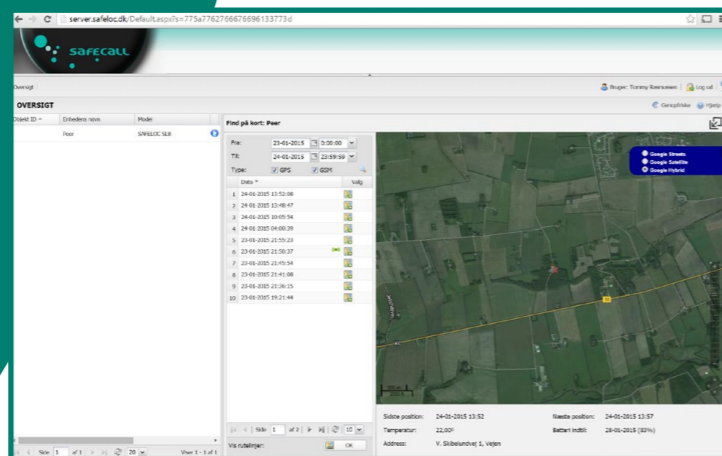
server.safeloc.dk/Default.aspx?s=775a776276667669613377 3d

safecall

Oversigt

Bruger: Tommy Rasmussen | Log ud

OVERSIGT

Genopfrisk | Hjælp

| Objekt ID | Enhedens navn | Model |
|---|---|---|
| | Peer | SAFELOC SL8 |

Find på kort: Peer

Fra: 23-01-2015 0:00:00

Til: 24-01-2015 23:59:59

Type: GPS GSM

| | Dato | Vælg |
|---|---|---|
| 1 | 24-01-2015 13:52:08 | |
| 2 | 24-01-2015 13:48:47 | |
| 3 | 24-01-2015 10:05:54 | |
| 4 | 24-01-2015 04:00:39 | |
| 5 | 23-01-2015 23:55:23 | |
| 6 | 23-01-2015 21:50:37 | |
| 7 | 23-01-2015 21:45:54 | |
| 8 | 23-01-2015 21:41:08 | |
| 9 | 23-01-2015 21:36:15 | |
| 10 | 23-01-2015 19:21:44 | |

Side 1 af 2 | 10

Vis rutelinjer: OK

Google Streets
Google Satellite
Google Hybrid

Sidste position: 24-01-2015 13:52
Næste position: 24-01-2015 13:57
Temperatur: 22,00°
Batteri indtil: 28-01-2015 (83%)
Adresse: V. Skibelundvej 1, Vejen

Side 1 af 1 | 20 | Vis 1 - 1 af 1